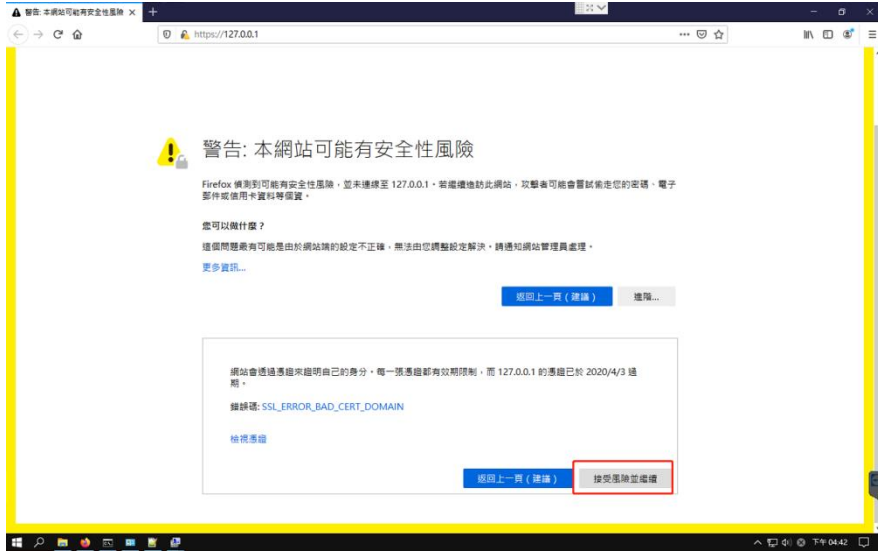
警告: 本網站可能有安全性風險 ×

https://127.0.0.1

警告: 本網站可能有安全性風險

Firefox 偵測到可能有安全性風險，並未連線至 127.0.0.1。若繼續造訪此網站，攻擊者可能會嘗試偷走您的密碼、電子郵件或信用卡資料等個資。

您可以做什麼？

這個問題最有可能是由於網站端的設定不正確，無法由您調整設定解決，請通知網站管理員處理。

更多資訊…

返回上一頁（建議）

進階…

網站會透過憑證來證明自己的身分，每一張憑證都有效期限制，而 127.0.0.1 的憑證已於 2020/4/3 過期。

錯誤碼: SSL_ERROR_BAD_CERT_DOMAIN

檢視憑證

返回上一頁（建議）

接受風險並繼續

下午 04:42